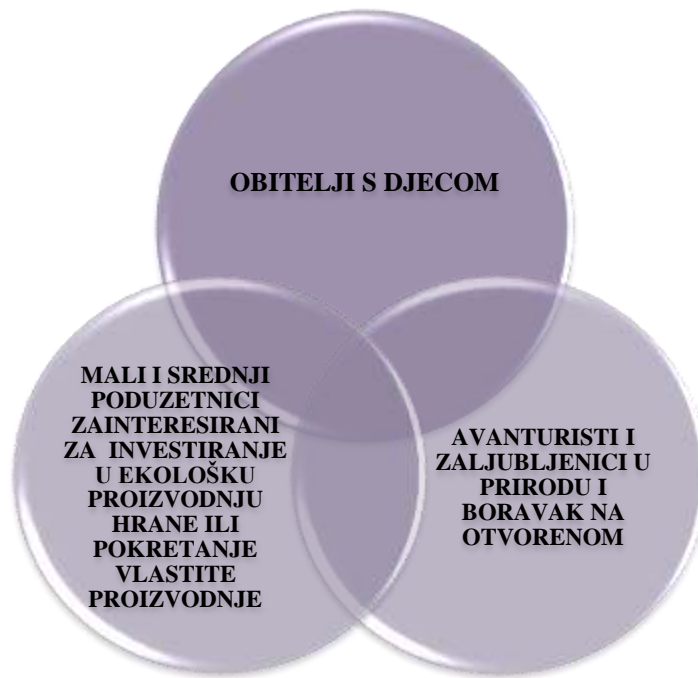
OBITELJI S DJECOM

MALI I SREDNJI PODUZETNICI ZAINTERESIRANI ZA INVESTIRANJE U EKOLOŠKU PROIZVODNJU HRANE ILI POKRETANJE VLASTITE PROIZVODNJE

AVANTURISTI I ZALJUBLJENICI U PRIRODU I BORAVAK NA OTVORENOM